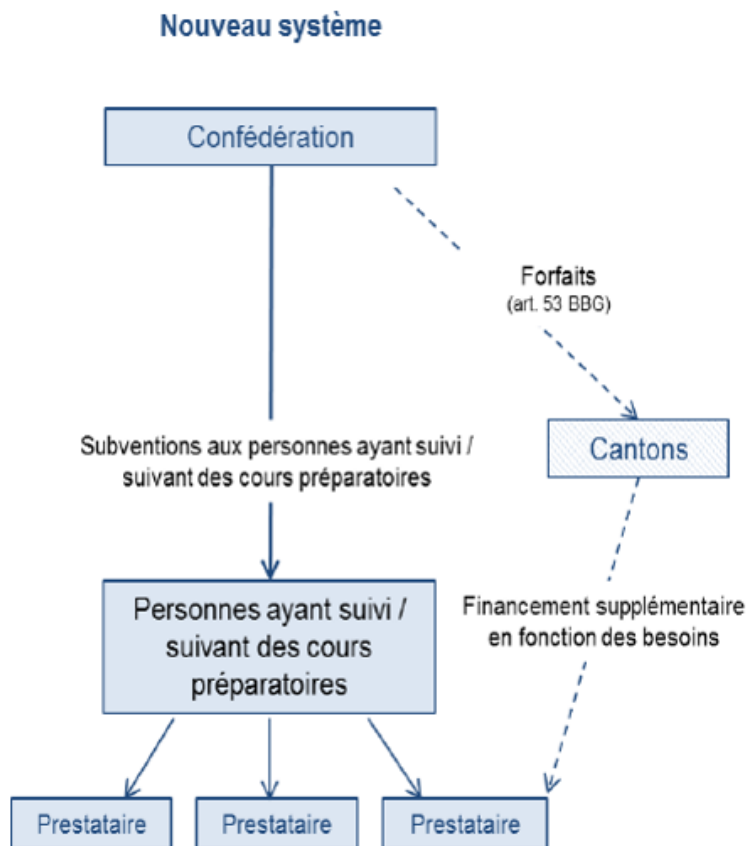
Nouveau système

Confédération

Forfaits
(art. 53 BBG)

Subventions aux personnes ayant suivi / suivant des cours préparatoires

Cantons

Financement supplémentaire en fonction des besoins

Personnes ayant suivi / suivant des cours préparatoires

Prestataire

Prestataire

Prestataire